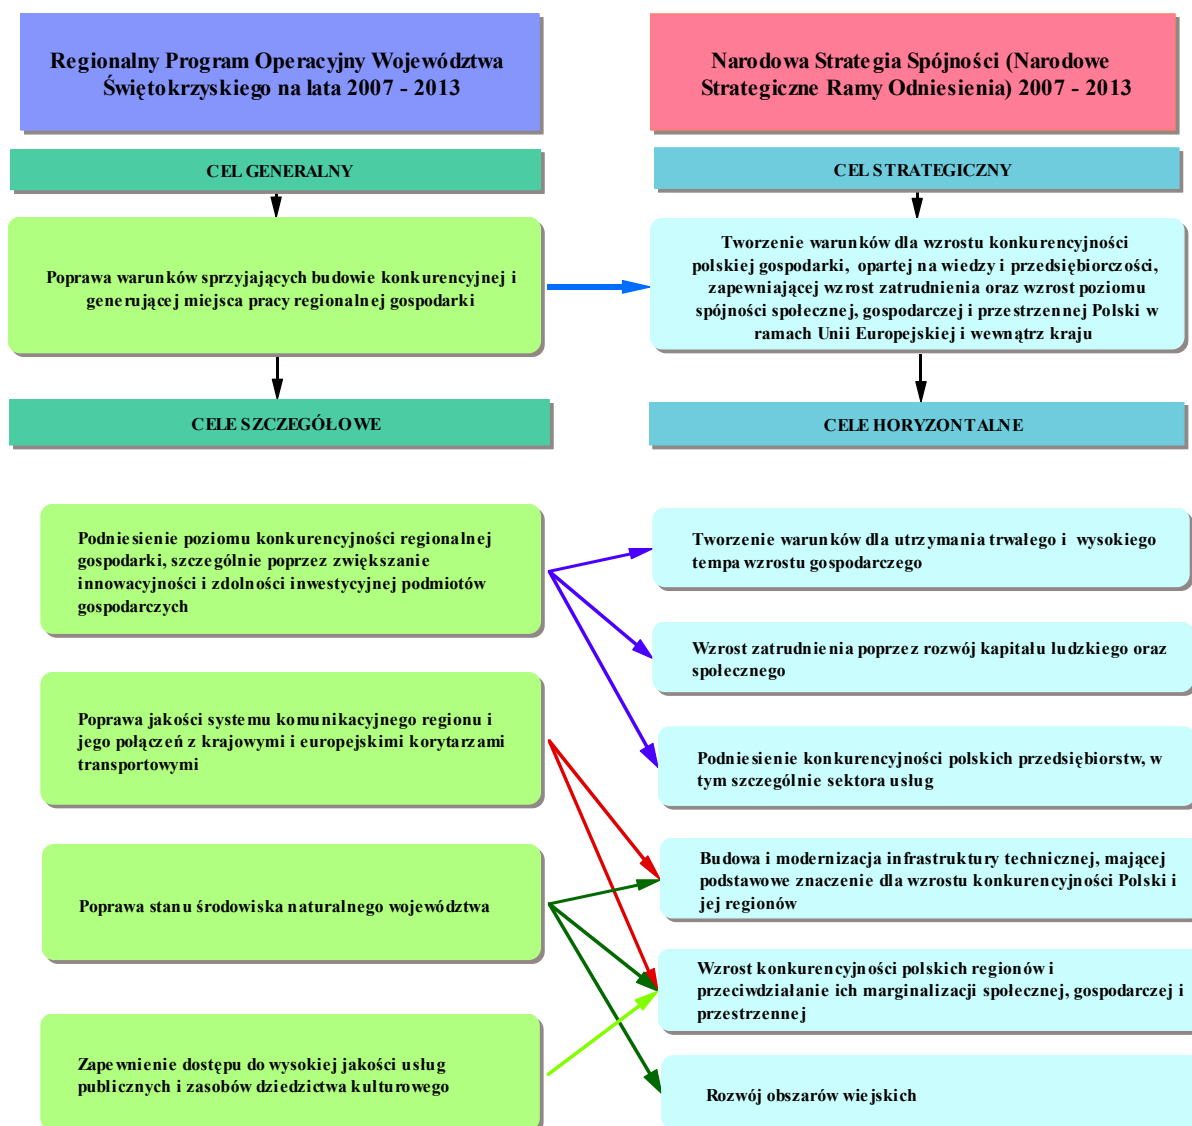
Regionalny Program Operacyjny Województwa Świętokrzyskiego na lata 2007 - 2013

CEL GENERALNY

Poprawa warunków sprzyjających budowie konkurencyjnej i generującej miejsca pracy regionalnej gospodarki

CELE SZCZEGÓŁOWE

Podniesienie poziomu konkurencyjności regionalnej gospodarki, szczególnie poprzez zwiększanie innowacyjności i zdolności inwestycyjnej podmiotów gospodarczych

Poprawa jakości systemu komunikacyjnego regionu i jego połączeń z krajowymi i europejskimi korytarzami transportowymi

Poprawa stanu środowiska naturalnego województwa

Zapewnienie dostępu do wysokiej jakości usług publicznych i zasobów dziedzictwa kulturowego

Narodowa Strategia Spójności (Narodowe Strategiczne Ramy Odniesienia) 2007 - 2013

CEL STRATEGICZNY

Tworzenie warunków dla wzrostu konkurencyjności polskiej gospodarki, opartej na wiedzy i przedsiębiorczości, zapewniającej wzrost zatrudnienia oraz wzrost poziomu spójności społecznej, gospodarczej i przestrzennej Polski w ramach Unii Europejskiej i wewnątrz kraju

CELE HORYZONTALNE

Tworzenie warunków dla utrzymania trwałego i wysokiego tempa wzrostu gospodarczego

Wzrost zatrudnienia poprzez rozwój kapitału ludzkiego oraz społecznego

Podniesienie konkurencyjności polskich przedsiębiorstw, w tym szczególnie sektora usług

Budowa i modernizacja infrastruktury technicznej, mającej podstawowe znaczenie dla wzrostu konkurencyjności Polski i jej regionów

Wzrost konkurencyjności polskich regionów i przeciwdziałanie ich marginalizacji społecznej, gospodarczej i przestrzennej

Rozwój obszarów wiejskich